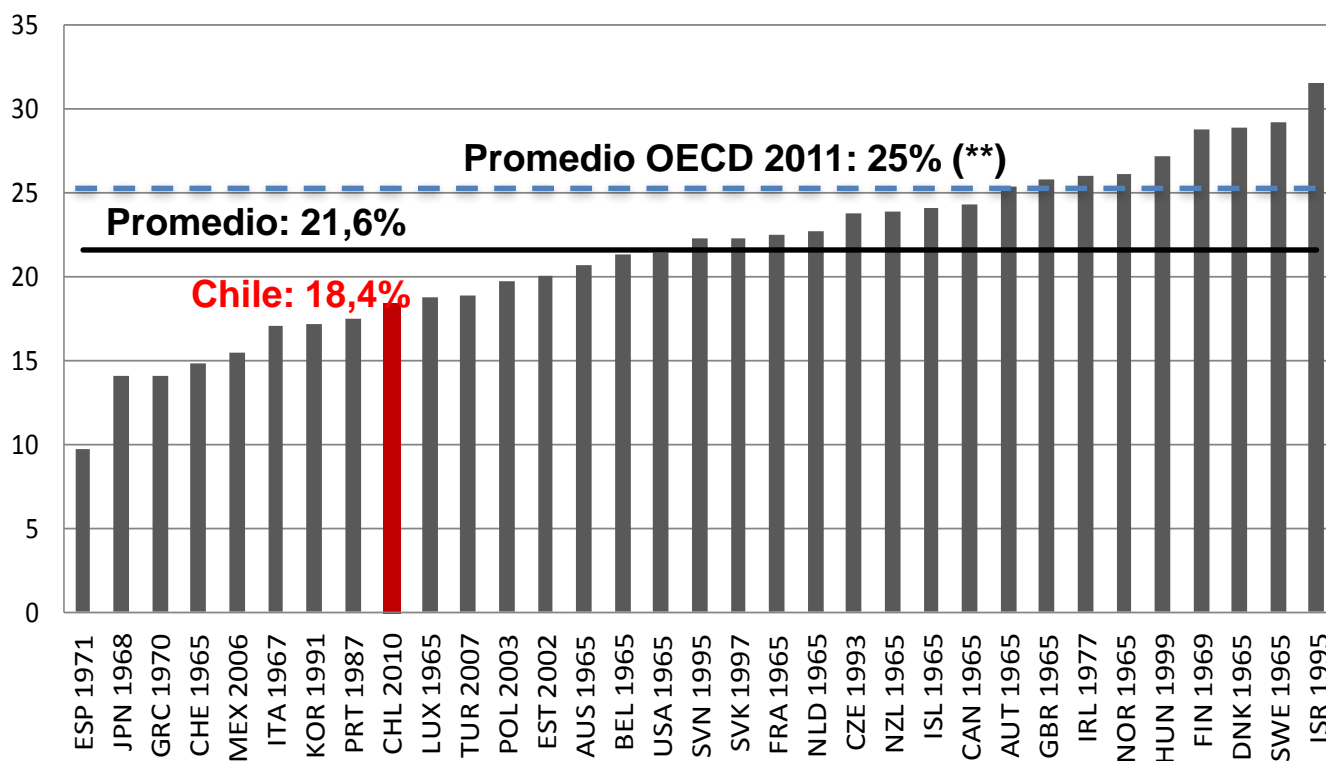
35
30
25
20
15
10
5
0

Promedio OECD 2011: 25% (**)
Promedio: 21,6%
Chile: 18,4%

ESP 1971
JPN 1968
GRC 1970
CHE 1965
MEX 2006
ITA 1967
KOR 1991
PRT 1987
CHL 2010
LUX 1965
TUR 2007
POL 2003
EST 2002
AUS 1965
BEL 1965
USA 1965
SVN 1995
SVK 1997
FRA 1965
NLD 1965
CZE 1993
NZL 1965
ISL 1965
CAN 1965
AUT 1965
GBR 1965
IRL 1977
NOR 1965
HUN 1999
FIN 1969
DNK 1965
SWE 1965
ISR 1995